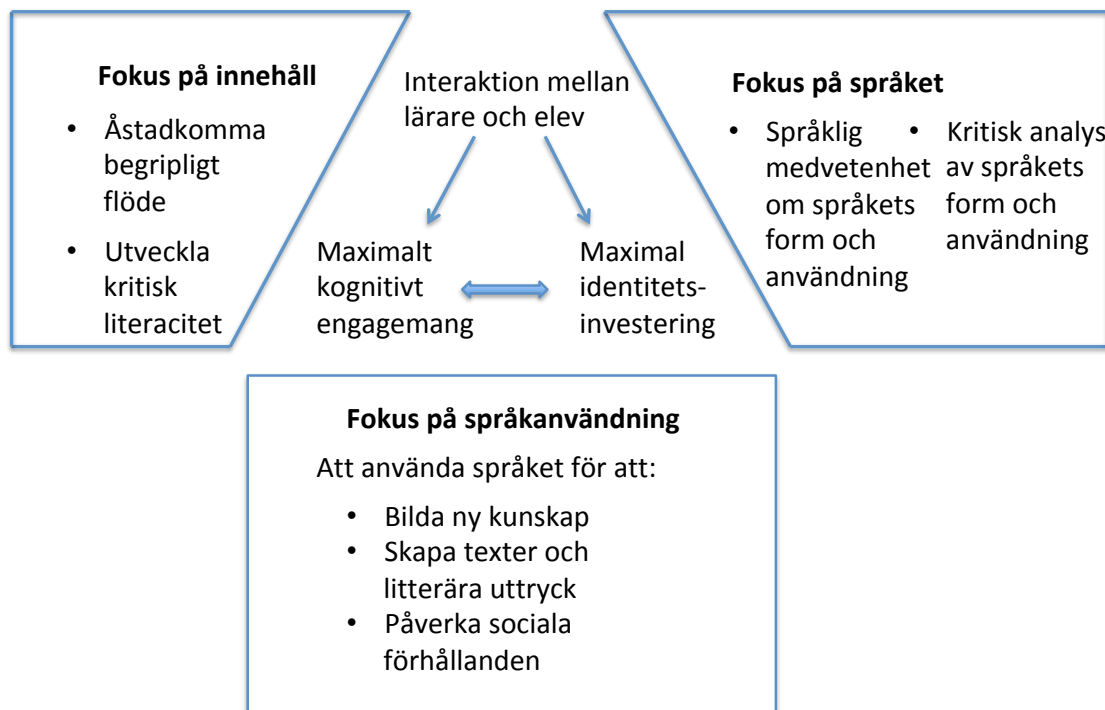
Fokus på innehåll

- Åstadkomma begripligt flöde
- Utveckla kritisk literacitet

Interaktion mellan lärare och elev

Maximalt kognitivt engagemang

Maximal identitetsinvestering

Fokus på språket

- Språklig medvetenhet om språkets form och användning
- Kritisk analys av språkets form och användning

Fokus på språkanvändning

Att använda språket för att:

- Bilda ny kunskap
- Skapa texter och litterära uttryck
- Påverka sociala förhållanden